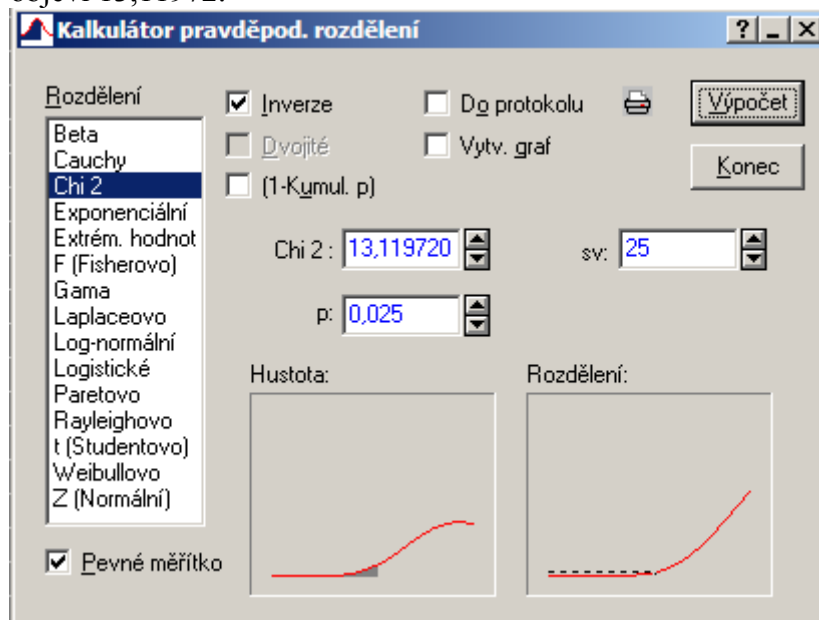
Kalkulátor pravděpod. rozdělení

? _ X

Rozdělení

Beta
Cauchy
Chi 2
Exponenciální
Extrém. hodnot
F (Fisherovo)
Gama
Laplaceovo
Log-normální
Logistické
Paretovo
Rayleighovo
t (Studentovo)
Weibullovo
Z (Normální)

Pevné měřítko

Inverze
Dvojité
(1-Kumul. p)

Do protokolu
Vytv. graf

Výpočet
Konec

Chi 2 : 13,119720
sv: 25
p: 0,025

Hustota:
Rozdělení: